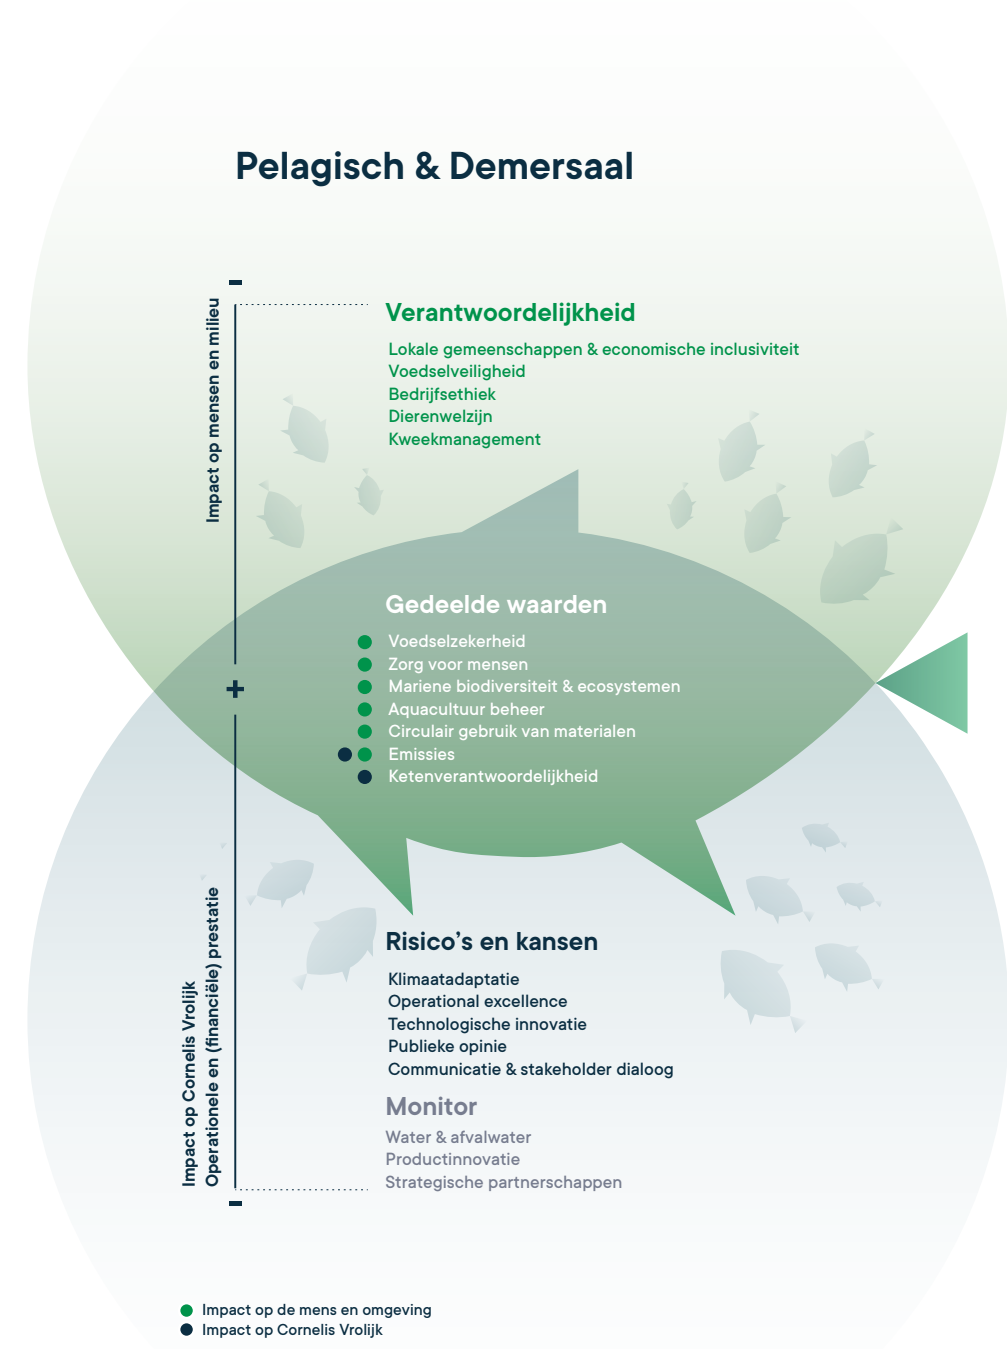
Pelagisch & Demersaal

Impact op mensen en milieu

–

Verantwoordelijkheid

Lokale gemeenschappen & economische inclusiviteit
Voedselveiligheid
Bedrijfsethiek
Dierenwelzijn
Kweekmanagement

Gedeelde waarden

Voedselzekerheid
Zorg voor mensen
Mariene biodiversiteit & ecosystemen
Aquacultuur beheer
Circulair gebruik van materialen
Emissies
Ketenverantwoordelijkheid

+

Impact op Cornelis Vrolijk
Operationele en (financiële) prestatie

Risico’s en kansen

Klimaatadaptatie
Operational excellence
Technologische innovatie
Publieke opinie
Communicatie & stakeholder dialoog

Monitor

Water & afvalwater
Productinnovatie
Strategische partnerschappen

–

Impact op de mens en omgeving
Impact op Cornelis Vrolijk